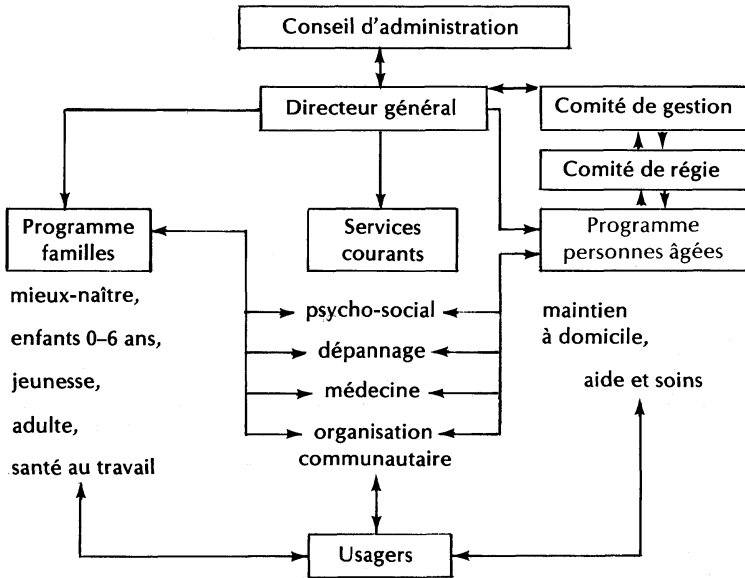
Conseil d'administration

Directeur général

Comité de gestion

Comité de régie

Programme familles

Services courants

Programme personnes âgées

mieux-naître,
enfants 0–6 ans,
jeunesse,
adulte,
santé au travail

psycho-social
dépannage
médecine
organisation communautaire

maintien à domicile,
aide et soins

Usagers